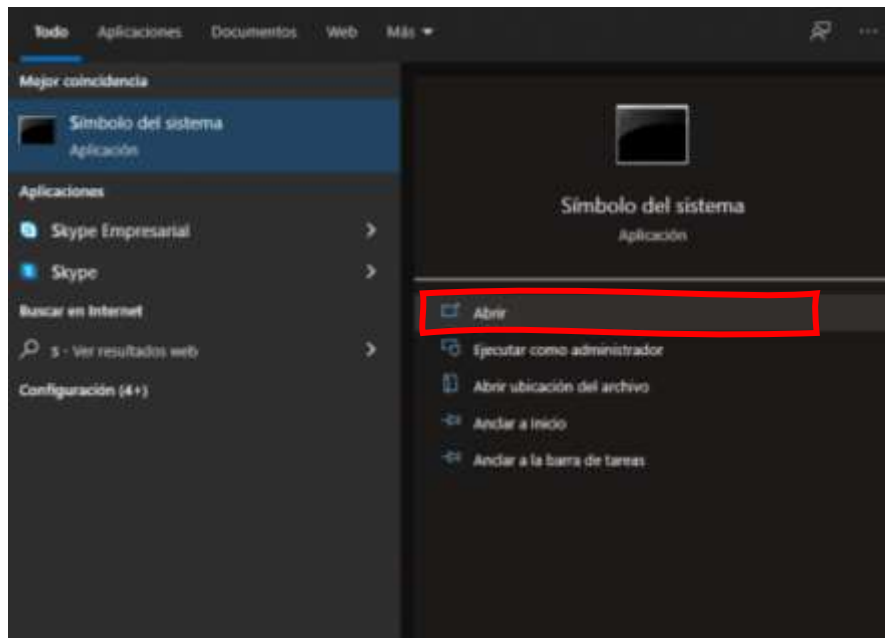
Todo Aplicaciones Documentos Web Más ▾

Mejor coincidencia

Símbolo del sistema
Aplicación

Aplicaciones

Skype Empresarial

Skype

Buscar en Internet

s - Ver resultados web

Configuración (4+)

Símbolo del sistema
Aplicación

Abrir

Ejecutar como administrador

Abrir ubicación del archivo

Anclar a inicio

Anclar a la barra de tareas